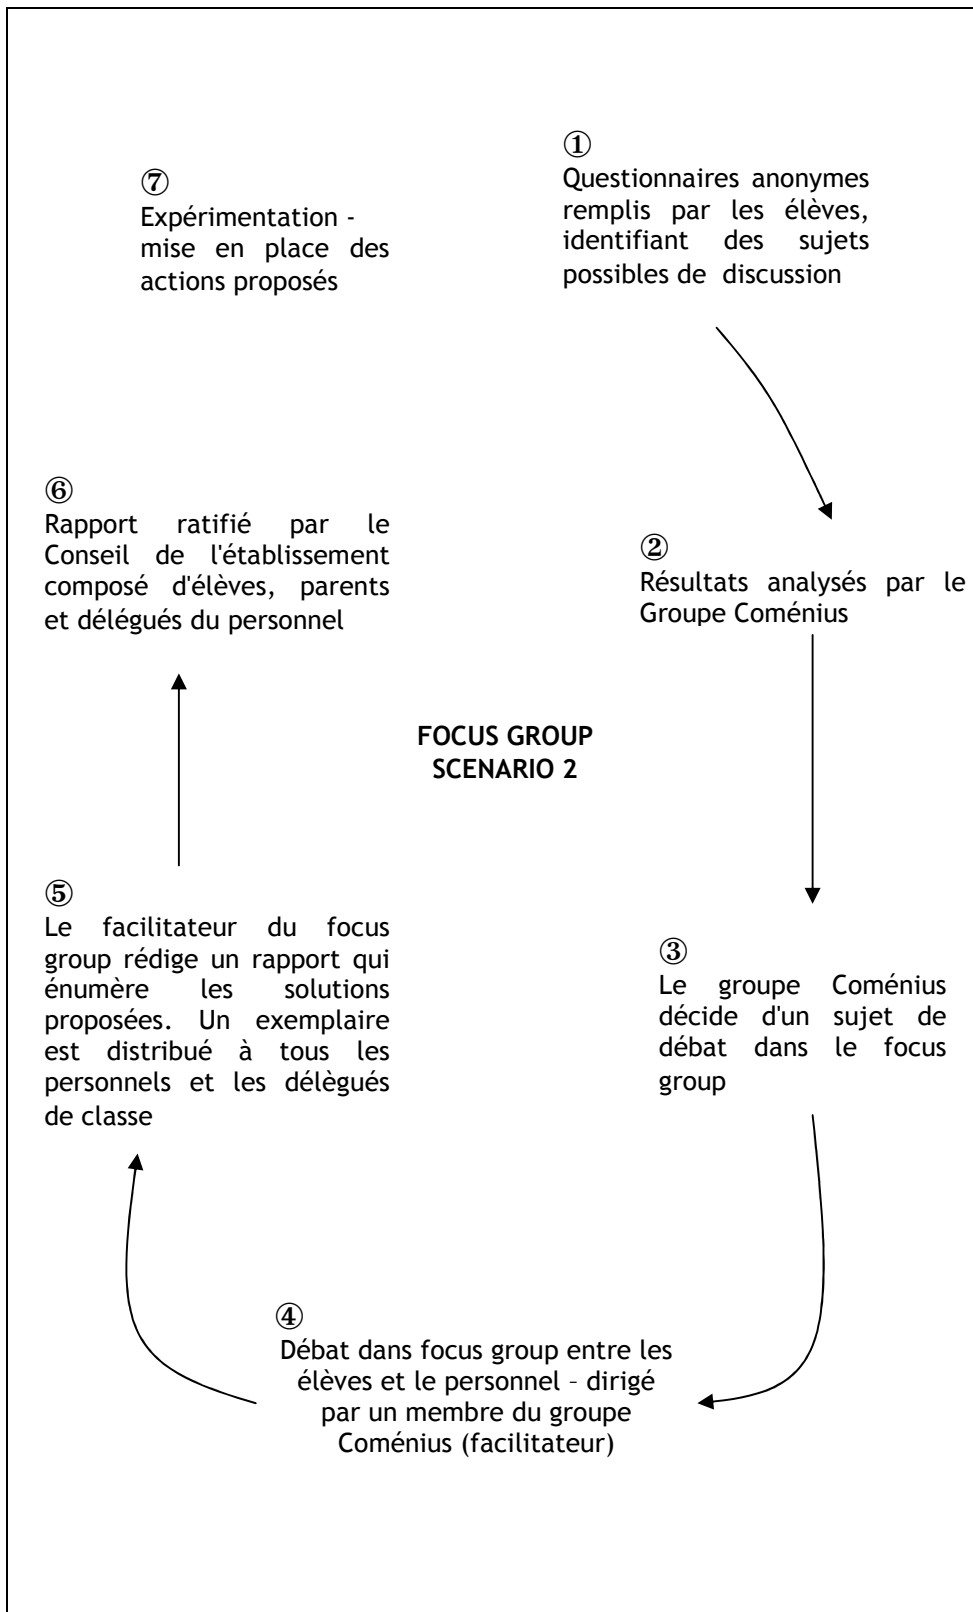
⑦
Expérimentation - mise en place des actions proposés

①
Questionnaires anonymes remplis par les élèves, identifiant des sujets possibles de discussion

⑥
Rapport ratifié par le Conseil de l'établissement composé d'élèves, parents et délégués du personnel

②
Résultats analysés par le Groupe Coménius

FOCUS GROUP
SCENARIO 2

⑤
Le facilitateur du focus group rédige un rapport qui énumère les solutions proposées. Un exemplaire est distribué à tous les personnels et les délégués de classe

③
Le groupe Coménius décide d'un sujet de débat dans le focus group

④
Débat dans focus group entre les élèves et le personnel – dirigé par un membre du groupe Coménius (facilitateur)